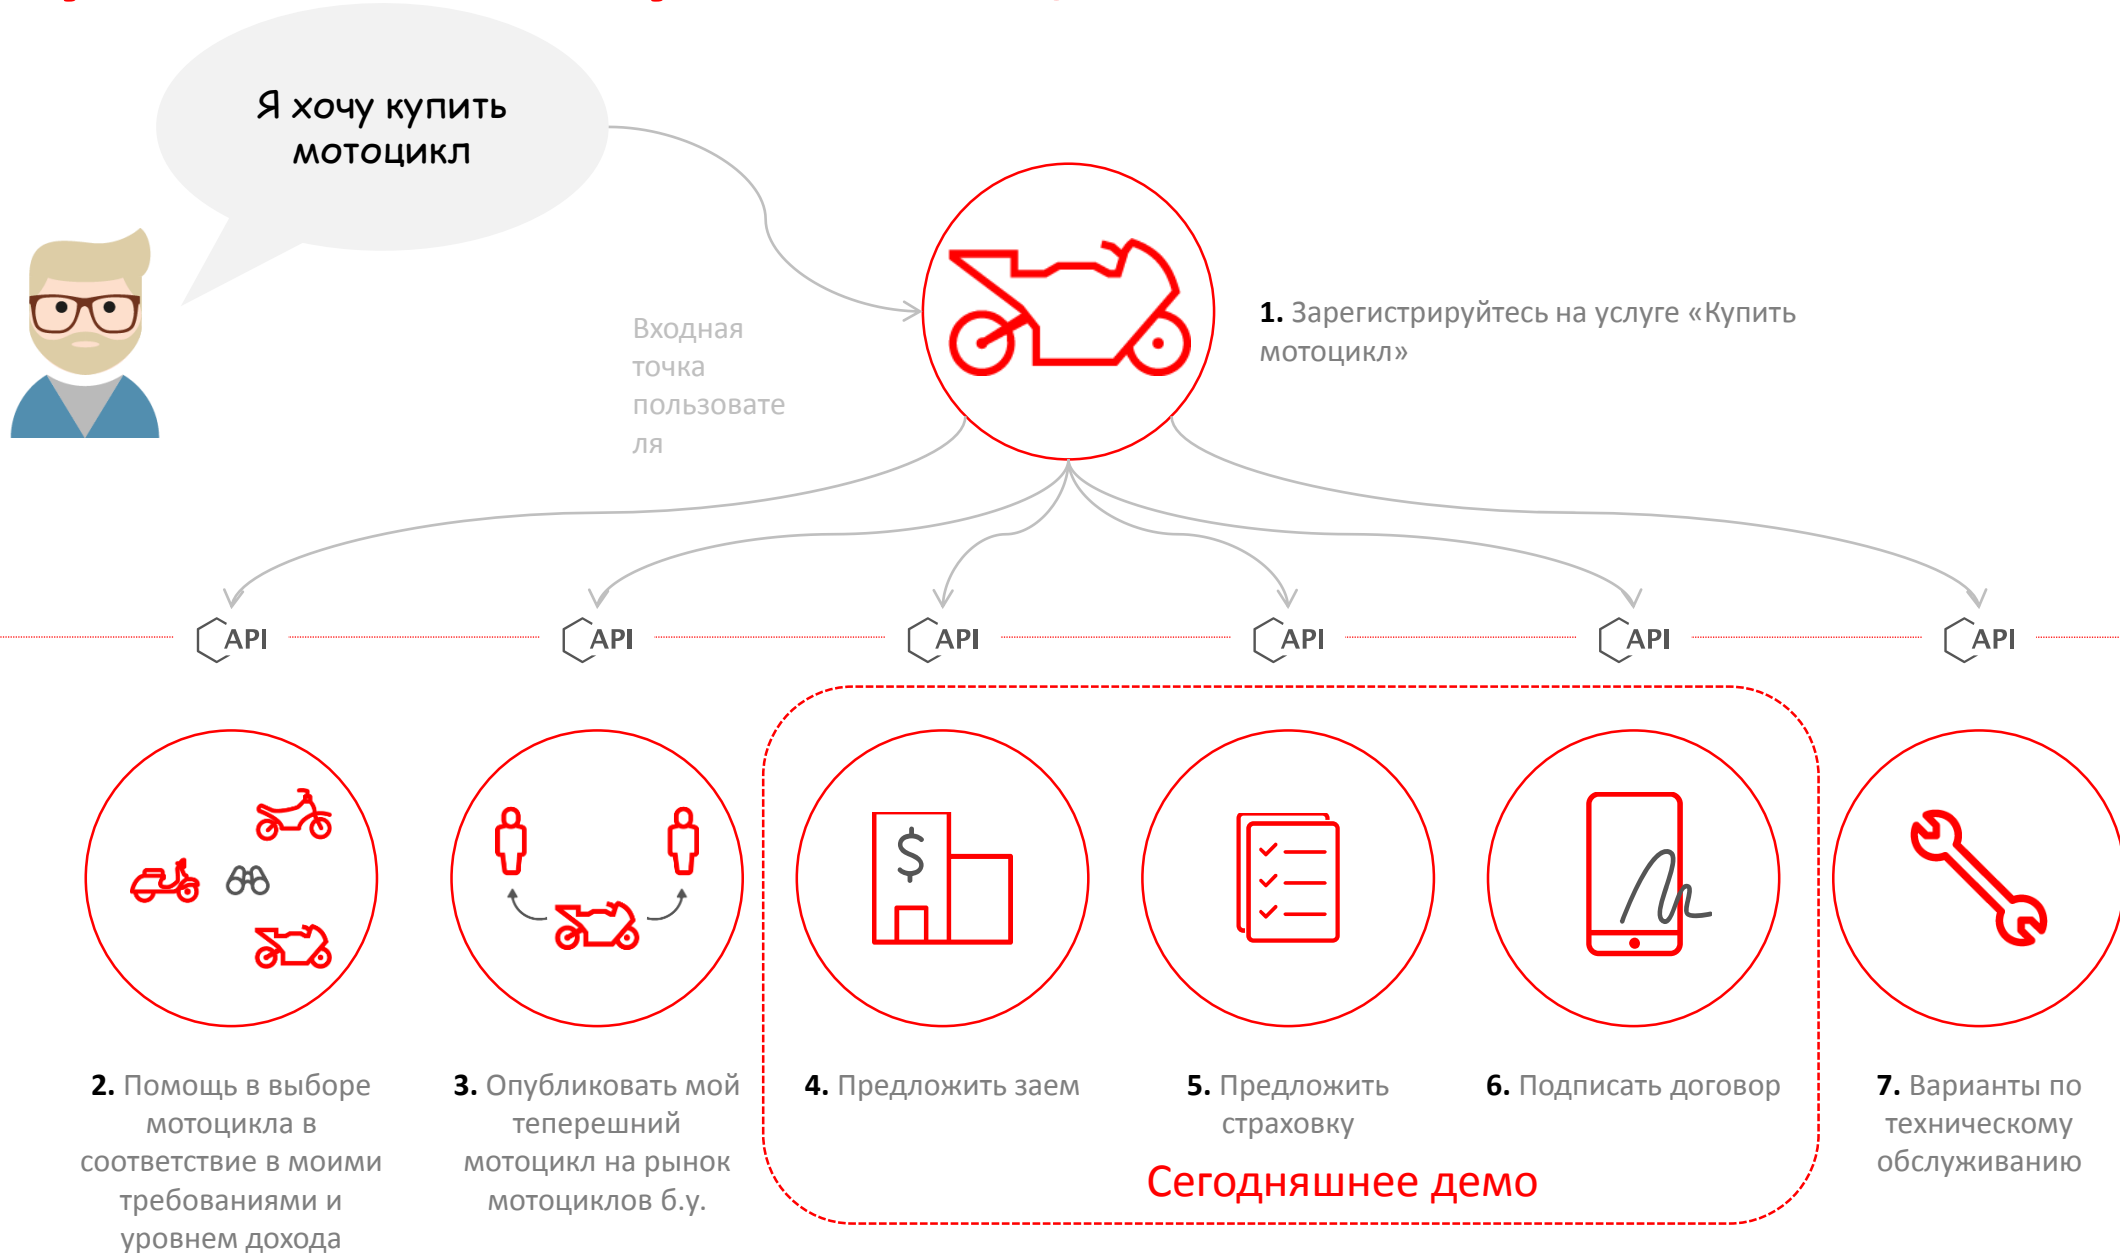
Я хочу купить мотоцикл

Входная точка пользовате ля

1. Зарегистрируйтесь на услуге «Купить мотоцикл»

API API API API API API

2. Помощь в выборе мотоцикла в соответствие в моими требованиями и уровнем дохода

3. Опубликовать мой теперешний мотоцикл на рынок мотоциклов б.у.

4. Предложить заем

5. Предложить страховку

6. Подписать договор

7. Варианты по техническому обслуживанию

Сегодняшнее демо